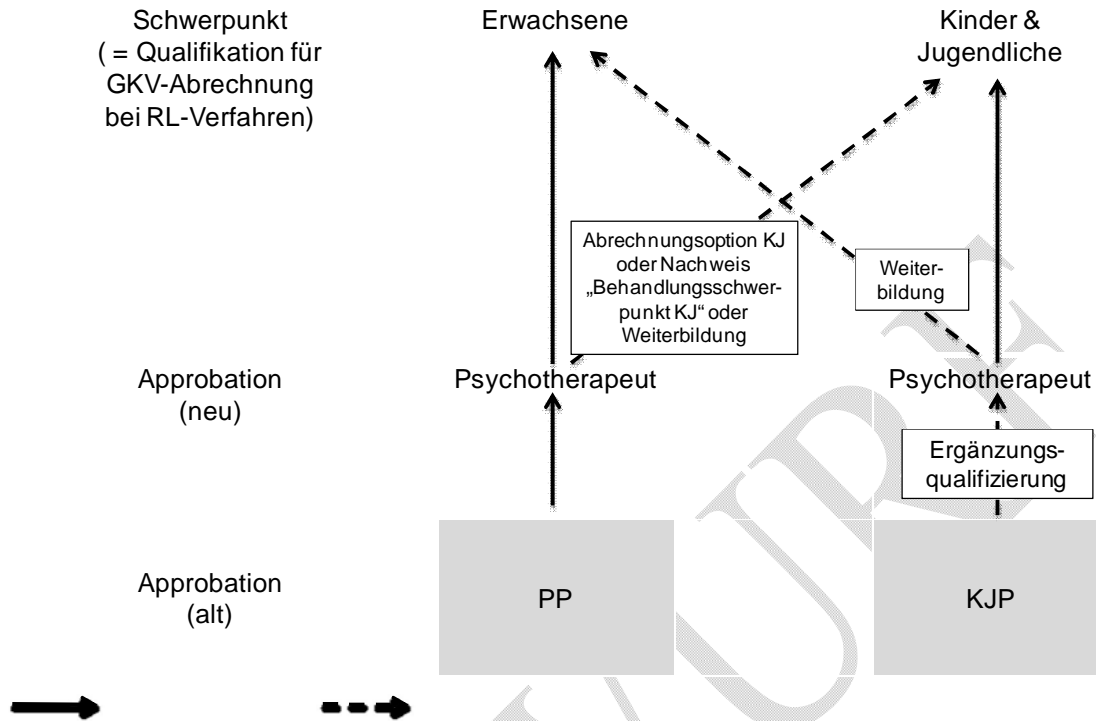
Schwerpunkt
( = Qualifikation für GKV-Abrechnung bei RL-Verfahren)

Erwachsene

Kinder & Jugendliche

Abrechnungsoption KJ oder Nachweis „Behandlungsschwerpunkt KJ“ oder Weiterbildung

Weiterbildung

Approbation (neu)

Psychotherapeut

Psychotherapeut

Ergänzungsqualifizierung

Approbation (alt)

PP

KJP